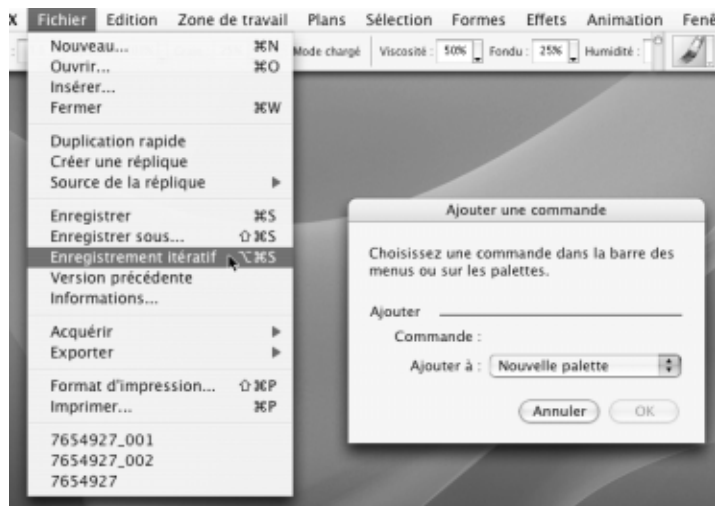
x Fichier Edition Zone de travail Plans Sélection Formes Effets Animation Fenê

Mode chargé Viscosité : 50% Fondu : 25% Humidité :

Nouveau... ⌘N
Ouvrir... ⌘O
Insérer...
Fermer ⌘W

Duplication rapide
Créer une réplique
Source de la réplique ▶

Enregistrer ⌘S
Enregistrer sous... ⇧⌘S
Enregistrement itératif ⌥⌘S
Version précédente
Informations...

Acquérir ▶
Exporter ▶

Format d'impression... ⇧⌘P
Imprimer... ⌘P

7654927_001
7654927_002
7654927

Ajouter une commande

Choisissez une commande dans la barre des menus ou sur les palettes.

Ajouter

Commande :

Ajouter à : Nouvelle palette

Annuler OK